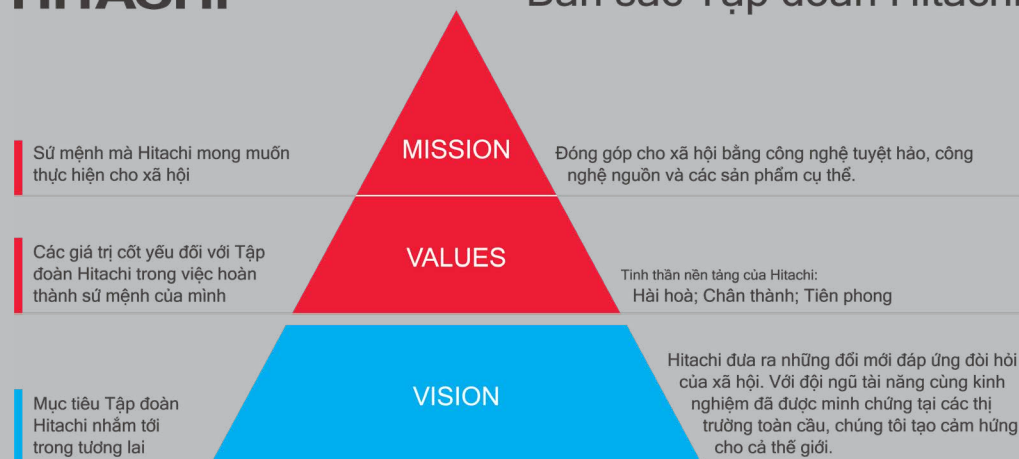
HITACHI

Bản sắc Tập đoàn Hitachi

Sứ mệnh mà Hitachi mong muốn thực hiện cho xã hội

MISSION

Đóng góp cho xã hội bằng công nghệ tuyệt hảo, công nghệ nguồn và các sản phẩm cụ thể.

Các giá trị cốt yếu đối với Tập đoàn Hitachi trong việc hoàn thành sứ mệnh của mình

VALUES

Tinh thần nền tảng của Hitachi:
Hài hoà; Chân thành; Tiên phong

Mục tiêu Tập đoàn Hitachi nhắm tới trong tương lai

VISION

Hitachi đưa ra những đổi mới đáp ứng đòi hỏi của xã hội. Với đội ngũ tài năng cùng kinh nghiệm đã được minh chứng tại các thị trường toàn cầu, chúng tôi tạo cảm hứng cho cả thế giới.